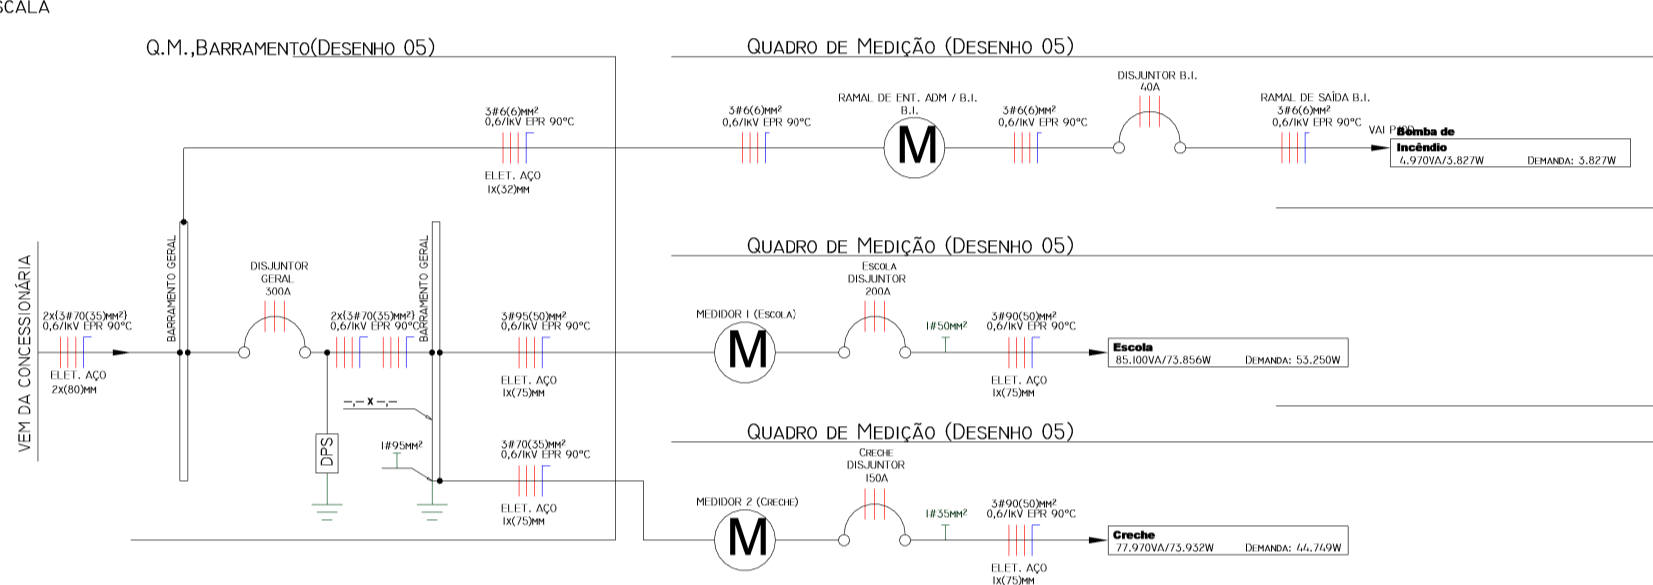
SCALA

Q.M.,BARRAMENTO(DESENHO 05)

QUADRO DE MEDIÇÃO (DESENHO 05)

3#6(6)MM²
0,6/1KV EPR 90°C

ELET. AÇO
1X(32)MM

3#6(6)MM²
0,6/1KV EPR 90°C

RAMAL DE ENT. ADM / B.I.
B.I.

M

3#6(6)MM²
0,6/1KV EPR 90°C

DISJUNTOR B.I.
40A

RAMAL DE SAÍDA B.I.
3#6(6)MM²
0,6/1KV EPR 90°C

VAI P/
Bomba de
Incêndio
4.970VA/3.827W
DEMANDA: 3.827W

VEM DA CONCESSIONÁRIA

2x(3#70(35)MM²)
0,6/1KV EPR 90°C

ELET. AÇO
2X(80)MM

BARRAMENTO GERAL

DISJUNTOR
GERAL
300A

2x(3#70(35)MM²)
0,6/1KV EPR 90°C

BARRAMENTO GERAL

QUADRO DE MEDIÇÃO (DESENHO 05)

3#95(50)MM²
0,6/1KV EPR 90°C

ELET. AÇO
1X(75)MM

MEDIDOR 1 (ESCOLA)

M

ESCOLA
DISJUNTOR
200A

1#50MM²

3#90(50)MM²
0,6/1KV EPR 90°C

ELET. AÇO
1X(75)MM

Escola
85.100VA/73.856W
DEMANDA: 53.250W

-.-x-.-

DPS

1#95MM²

QUADRO DE MEDIÇÃO (DESENHO 05)

3#70(35)MM²
0,6/1KV EPR 90°C

ELET. AÇO
1X(75)MM

MEDIDOR 2 (CRECHE)

M

CRECHE
DISJUNTOR
150A

1#35MM²

3#90(50)MM²
0,6/1KV EPR 90°C

ELET. AÇO
1X(75)MM

Creche
77.970VA/73.932W
DEMANDA: 44.749W